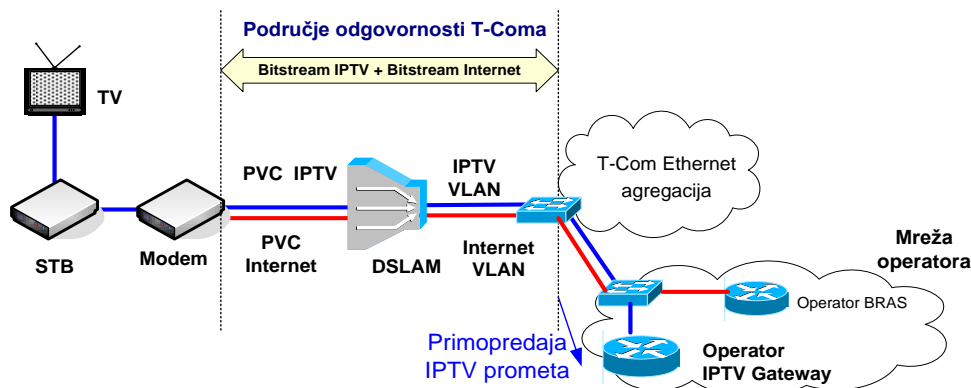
Područje odgovornosti T-Coma

Bitstream IPTV + Bitstream Internet

TV

STB

Modem

PVC IPTV

PVC Internet

DSLAM

IPTV VLAN

Internet VLAN

T-Com Ethernet agregacija

Mreža operatora

Operator BRAS

Primopredaja IPTV prometa

Operator IPTV Gateway